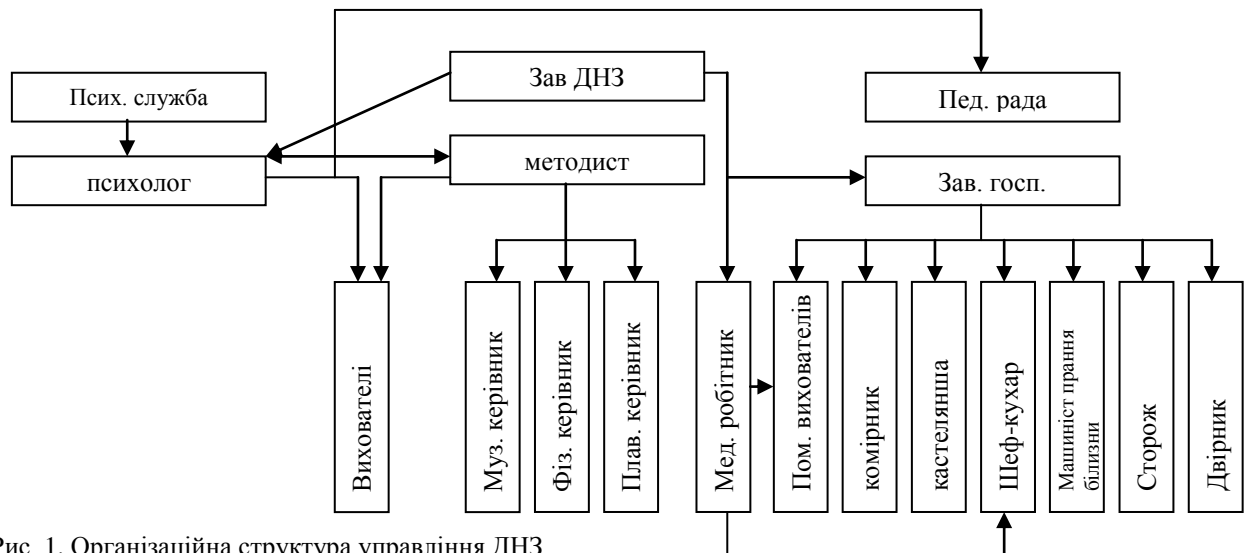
Зав ДНЗ

Псих. служба

Пед. рада

психолог

методист

Зав. госп.

Вихователі

Муз. керівник

Фіз. керівник

Плав. керівник

Мед. робітник

Пом. вихователів

комірник

кастелянша

Шеф-кухар

Машиніст прання білизни

Сторож

Двірник

Рис. 1. Організаційна структура управління ДНЗ